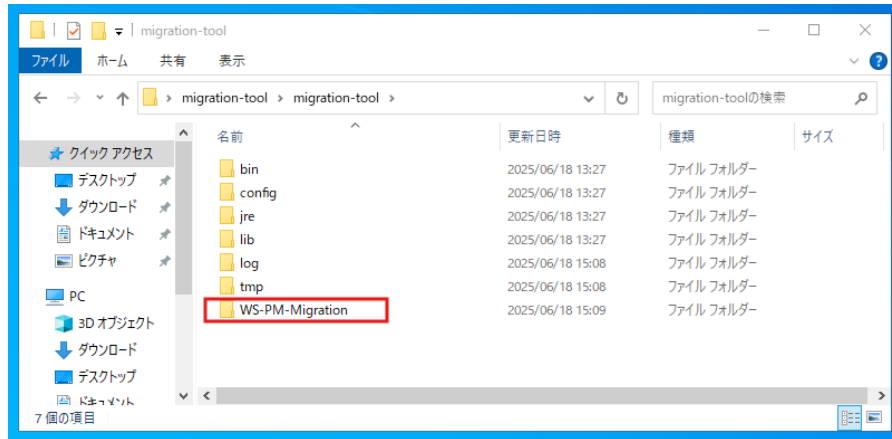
migration-tool

ファイル ホーム 共有 表示

> migration-tool > migration-tool >

migration-toolの検索

クイック アクセス
デスクトップ
ダウンロード
ドキュメント
ピクチャ
PC
3D オブジェクト
ダウンロード
デスクトップ
ドキュメント

| 名前 | 更新日時 | 種類 | サイズ |
|---|---|---|---|
| bin | 2025/06/18 13:27 | ファイル フォルダー | |
| config | 2025/06/18 13:27 | ファイル フォルダー | |
| jre | 2025/06/18 13:27 | ファイル フォルダー | |
| lib | 2025/06/18 13:27 | ファイル フォルダー | |
| log | 2025/06/18 15:08 | ファイル フォルダー | |
| tmp | 2025/06/18 15:08 | ファイル フォルダー | |
| WS-PM-Migration | 2025/06/18 15:09 | ファイル フォルダー | |

7 個の項目